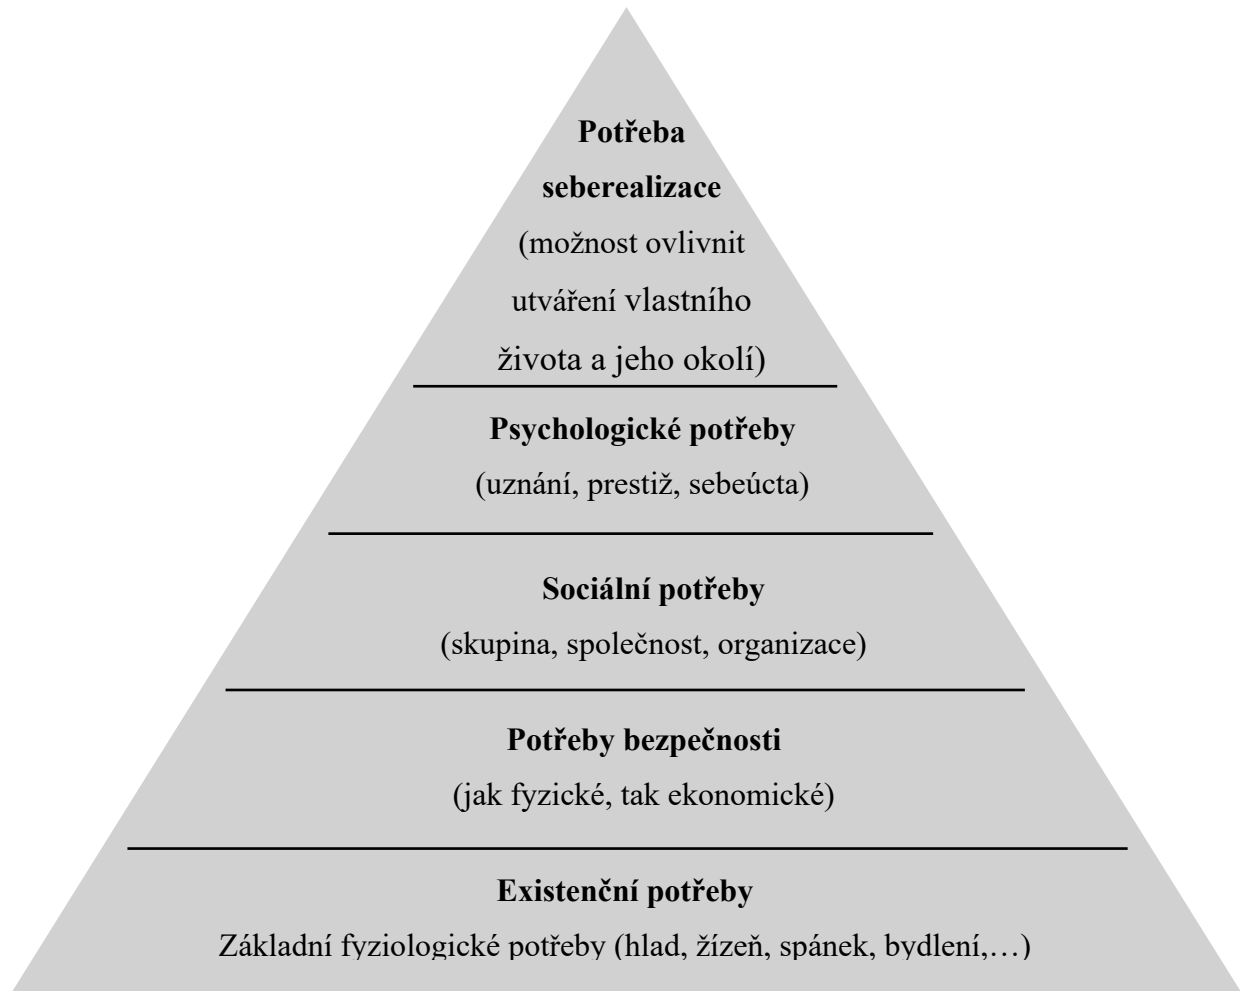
Potřeba seberealizace
(možnost ovlivnit utváření vlastního života a jeho okolí)

Psychologické potřeby
(uznání, prestiž, sebeúcta)

Sociální potřeby
(skupina, společnost, organizace)

Potřeby bezpečnosti
(jak fyzické, tak ekonomické)

Existenční potřeby
Základní fyziologické potřeby (hlad, žízeň, spánek, bydlení,…)